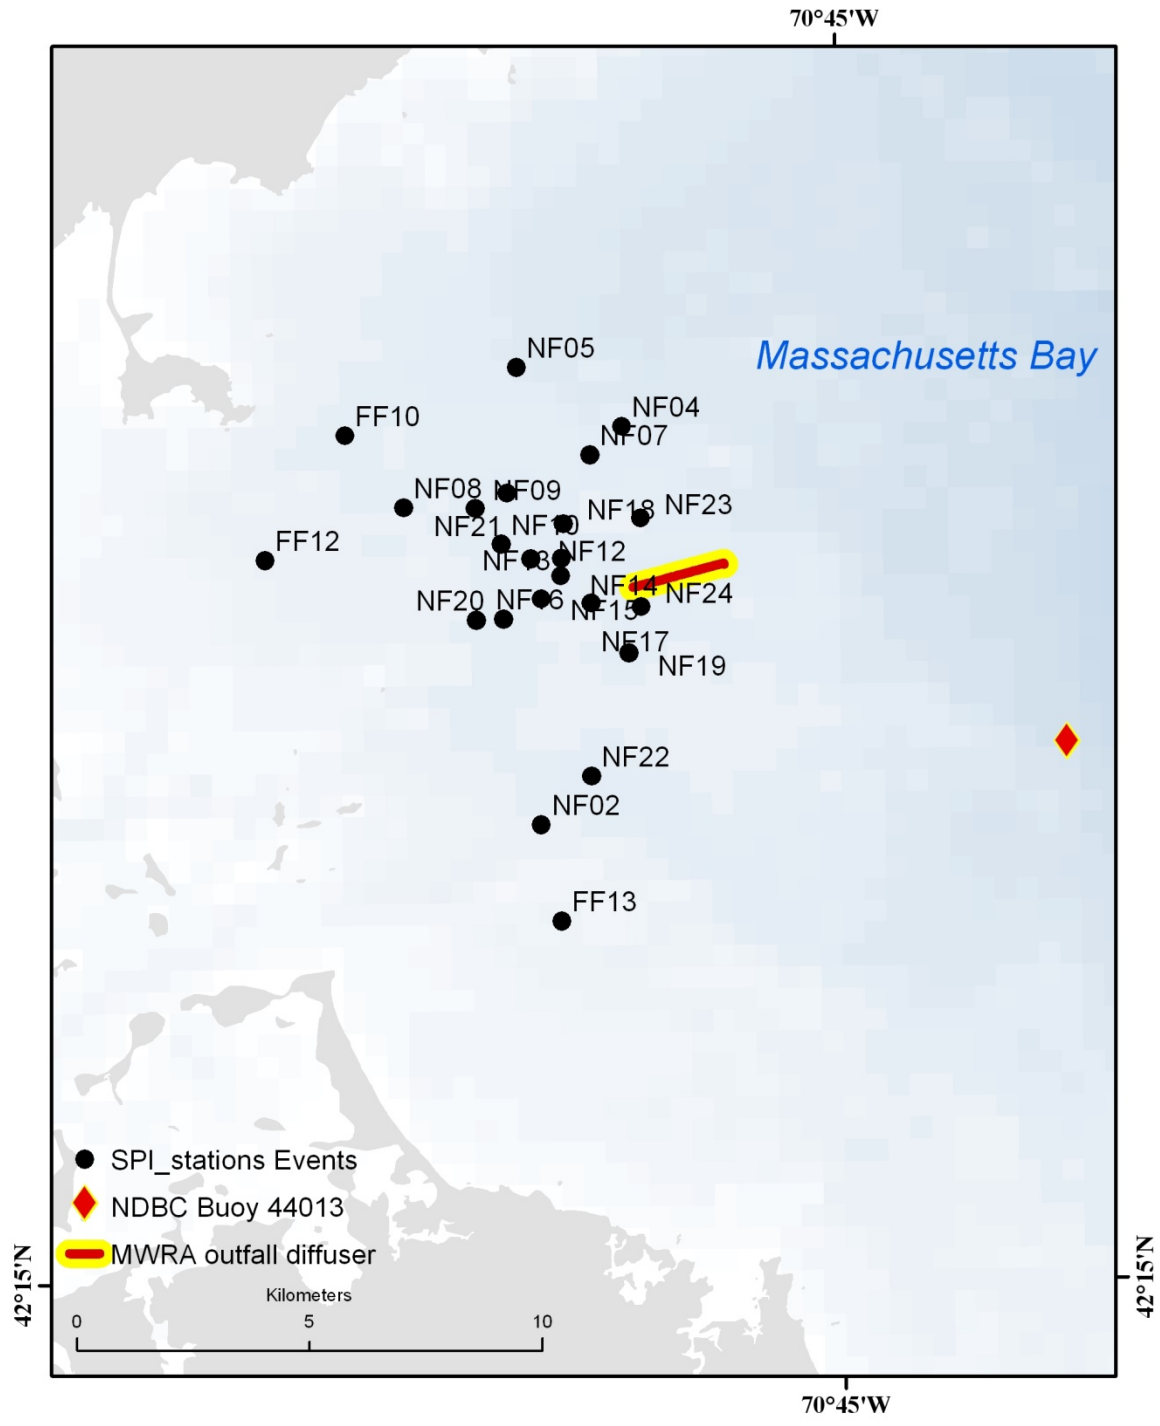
70°45'W

Massachusetts Bay

NF05
NF04
FF10
NF07
NF08
NF09
NF18
NF23
NF21
NF10
FF12
NF12
NF13
NF14
NF24
NF20
NF16
NF15
NF17
NF19
NF22
NF02
FF13

SPI_stations Events
NDBC Buoy 44013
MWRA outfall diffuser

Kilometers
0
5
10

42°15'N
42°15'N
70°45'W